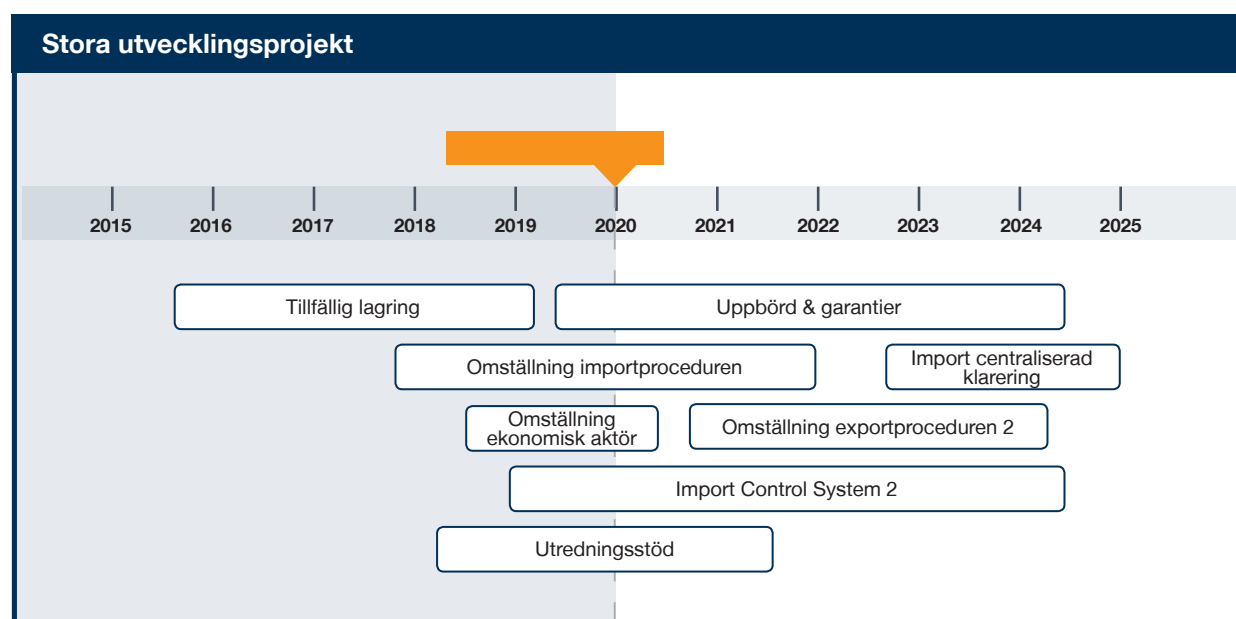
Stora utvecklingsprojekt

2015 2016 2017 2018 2019 2020 2021 2022 2023 2024 2025

Tillfällig lagring

Uppbörd & garantier

Omställning importproceduren

Import centraliserad klarering

Omställning ekonomisk aktör

Omställning exportproceduren 2

Import Control System 2

Utredningsstöd